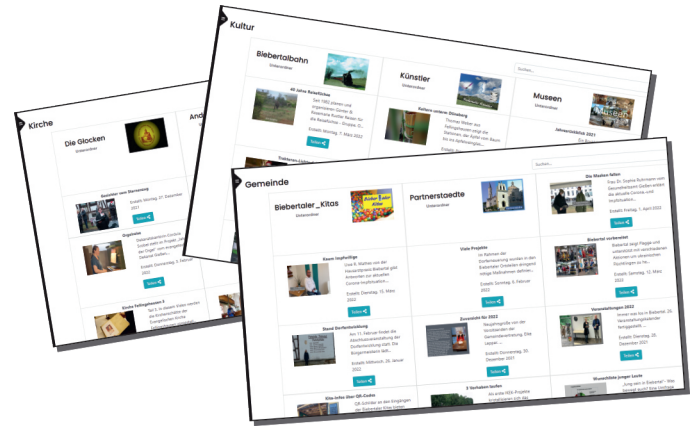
Kultur

Biebertalbahn
Unterordner

Künstler
Unterordner

Museen
Unterordner

Suchen...

40 Jahre Reiseförderer
Seit 1982 planen und organisieren Günter & Rosemarie Kuchar Reisen für die Reisefreunde – Gruppe. D...
Erstellt: Montag, 7. März 2022

Teilen

Kultura unterm Dünsberg
Thomas Weber aus Rodheim-Bieber zeigt die Biebertaler, der Kunst von Baum bis ins Kaiserzeit...

Jahresrückblick 2021

Kirche

Die Glocken
Unterordner

Andachten

Besinnlos vom Sternenweg
Erstellt: Montag, 21. Dezember 2021

Teilen

Orgelrüste
Orgelakademie in Corona Zeiten hatte im Projekt „Manuale und Pedal der Orgel“ zum Ausgang des Ostersonntags...
Erstellt: Donnerstag, 3. Februar 2022

Teilen

Teilen

Gemeinde

Biebertaler_Kitas
Unterordner

Partnerstaedte
Unterordner

Suchen...

Die Masken fallen
Frau Dr. Sophie Ruhrmann von Gesundheitsamt Gießen erklärt die aktuelle Corona- und Impfsituation...
Erstellt: Freitag, 1. April 2022

Teilen

Raum impfwillige
Uwe R. Wahlen von der Hauseröffnern-Biebertal gibt Antworten zur aktuellen Corona-Impfsituation...
Erstellt: Dienstag, 15. März 2022

Teilen

Viele Projekte
Im Rahmen der Partnerbesetzung wurden in den Biebertaler Ortsteilen einige notwendige Maßnahmen definiert...
Erstellt: Sonntag, 6. Februar 2022

Teilen

Biebertal verbessern
Biebertal zeigt Flagge und unterstützt mit verschiedenen Aktionen um ukrainischen Flüchtlingen zu he...
Erstellt: Samstag, 12. März 2022

Teilen

Stand Dorfentwicklung
Am 11. Februar findet die Abschlussveranstaltung der Dorfentwicklung statt. Bis Bürgermeisterin Sell...
Erstellt: Mittwoch, 26. Januar 2022

Teilen

Zuversicht für 2022
Neujahrsgrüße von der Vorsitzenden der Gemeindevertretung, Silke Lepper...
Erstellt: Donnerstag, 30. Dezember 2021

Teilen

Veranstaltungen 2022
Immer was los in Biebertal. 25 Veranstaltungskalender festgestellt...
Erstellt: Dienstag, 28. Dezember 2021

Teilen

Kita-Infos über QR-Codes
QR-Schilder an den Eingängen der Biebertaler Kitas bieten...

5 Vorhaben laufen
Bis erste IKEK-Projekte...

Wunschliste junger Leute
„Jung sein in Biebertal“...